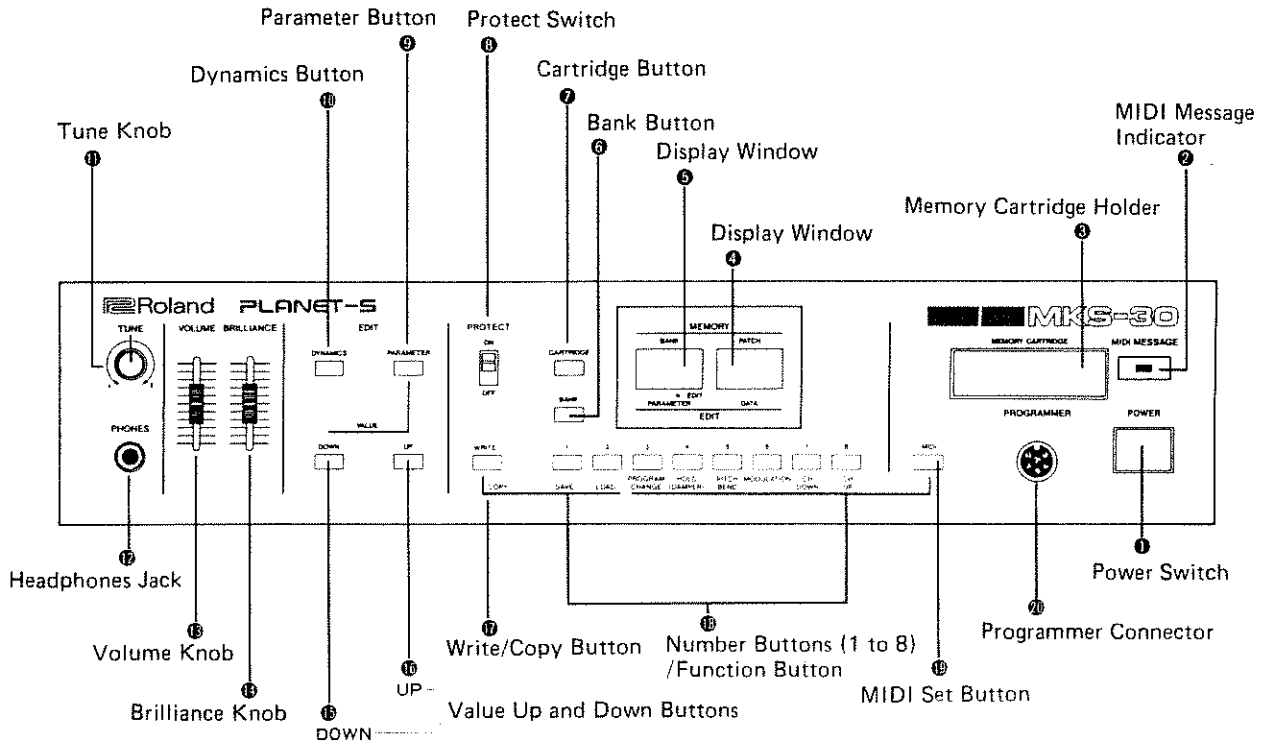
Parameter Button
⑨
Protect Switch
⑧
Dynamics Button
⑩
Cartridge Button
⑦
Bank Button
⑥
MIDI Message Indicator
②
Tune Knob
⑪
Display Window
⑤
Memory Cartridge Holder
③
Display Window
④

Roland PLANET-S
TUNE
VOLUME BRILLIANCE
EDIT
DYNAMICS
PARAMETER
VALUE
DOWN
UP
PHONES
PROTECT
ON
OFF
CARTRIDGE
BANK
MEMORY
BANK
PATCH
EDIT
PARAMETER
DATA
EDIT
WRITE
COPY
1
SAVE
2
LOAD
3
PROGRAM CHANGE
4
HOLD (DAMPER)
5
PITCH BEND
6
MODULATION
7
CH DOWN
8
CH UP
MIDI
MKS-30
MEMORY CARTRIDGE
MIDI MESSAGE
PROGRAMMER
POWER

⑫
Headphones Jack
⑬
Volume Knob
⑭
Brilliance Knob
⑮
DOWN
⑯
UP
Value Up and Down Buttons
⑰
Write/Copy Button
⑱
Number Buttons (1 to 8) /Function Button
⑲
MIDI Set Button
⑳
Programmer Connector
①
Power Switch